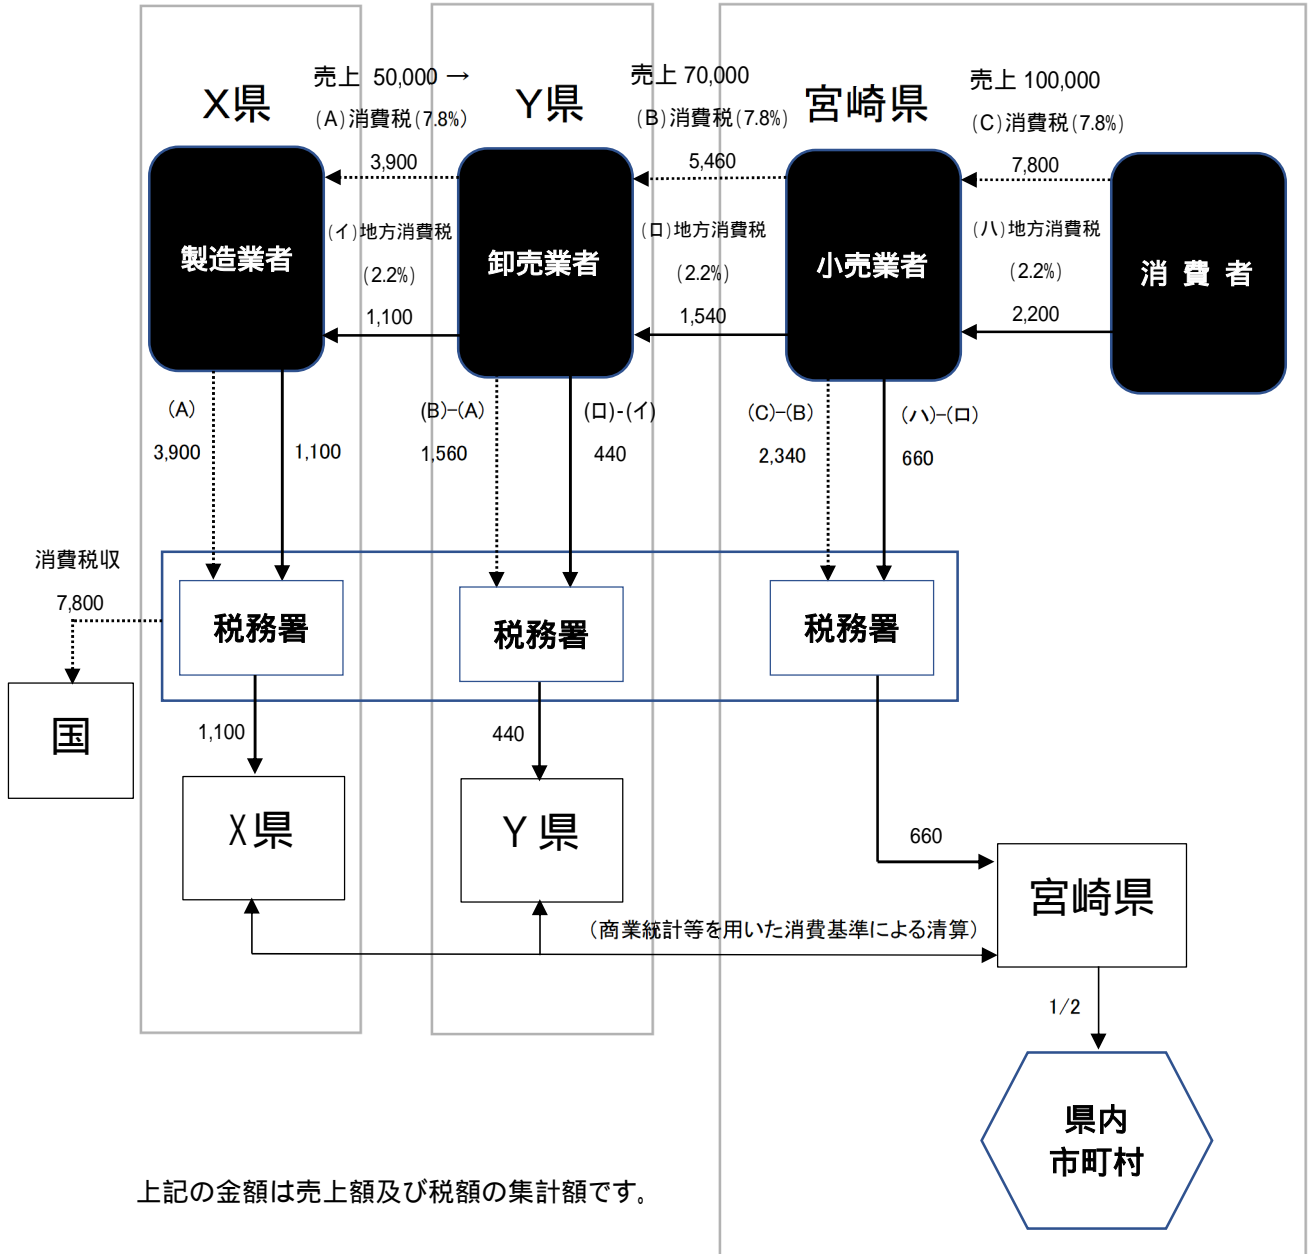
X県

売上 50,000 →
(A)消費税(7.8%)

Y県

売上 70,000
(B)消費税(7.8%)

宮崎県

売上 100,000
(C)消費税(7.8%)

3,900

5,460

7,800

製造業者

(イ)地方消費税
(2.2%)
1,100

卸売業者

(ロ)地方消費税
(2.2%)
1,540

小売業者

(ハ)地方消費税
(2.2%)
2,200

消 費 者

(A)
3,900

1,100

(B)-(A)
1,560

(ロ)-(イ)
440

(C)-(B)
2,340

(ハ)-(ロ)
660

消費税収
7,800

税務署

税務署

税務署

国

1,100

440

X県

Y県

660

宮崎県

(商業統計等を用いた消費基準による清算)

1/2

県内
市町村

上記の金額は売上額及び税額の集計額です。